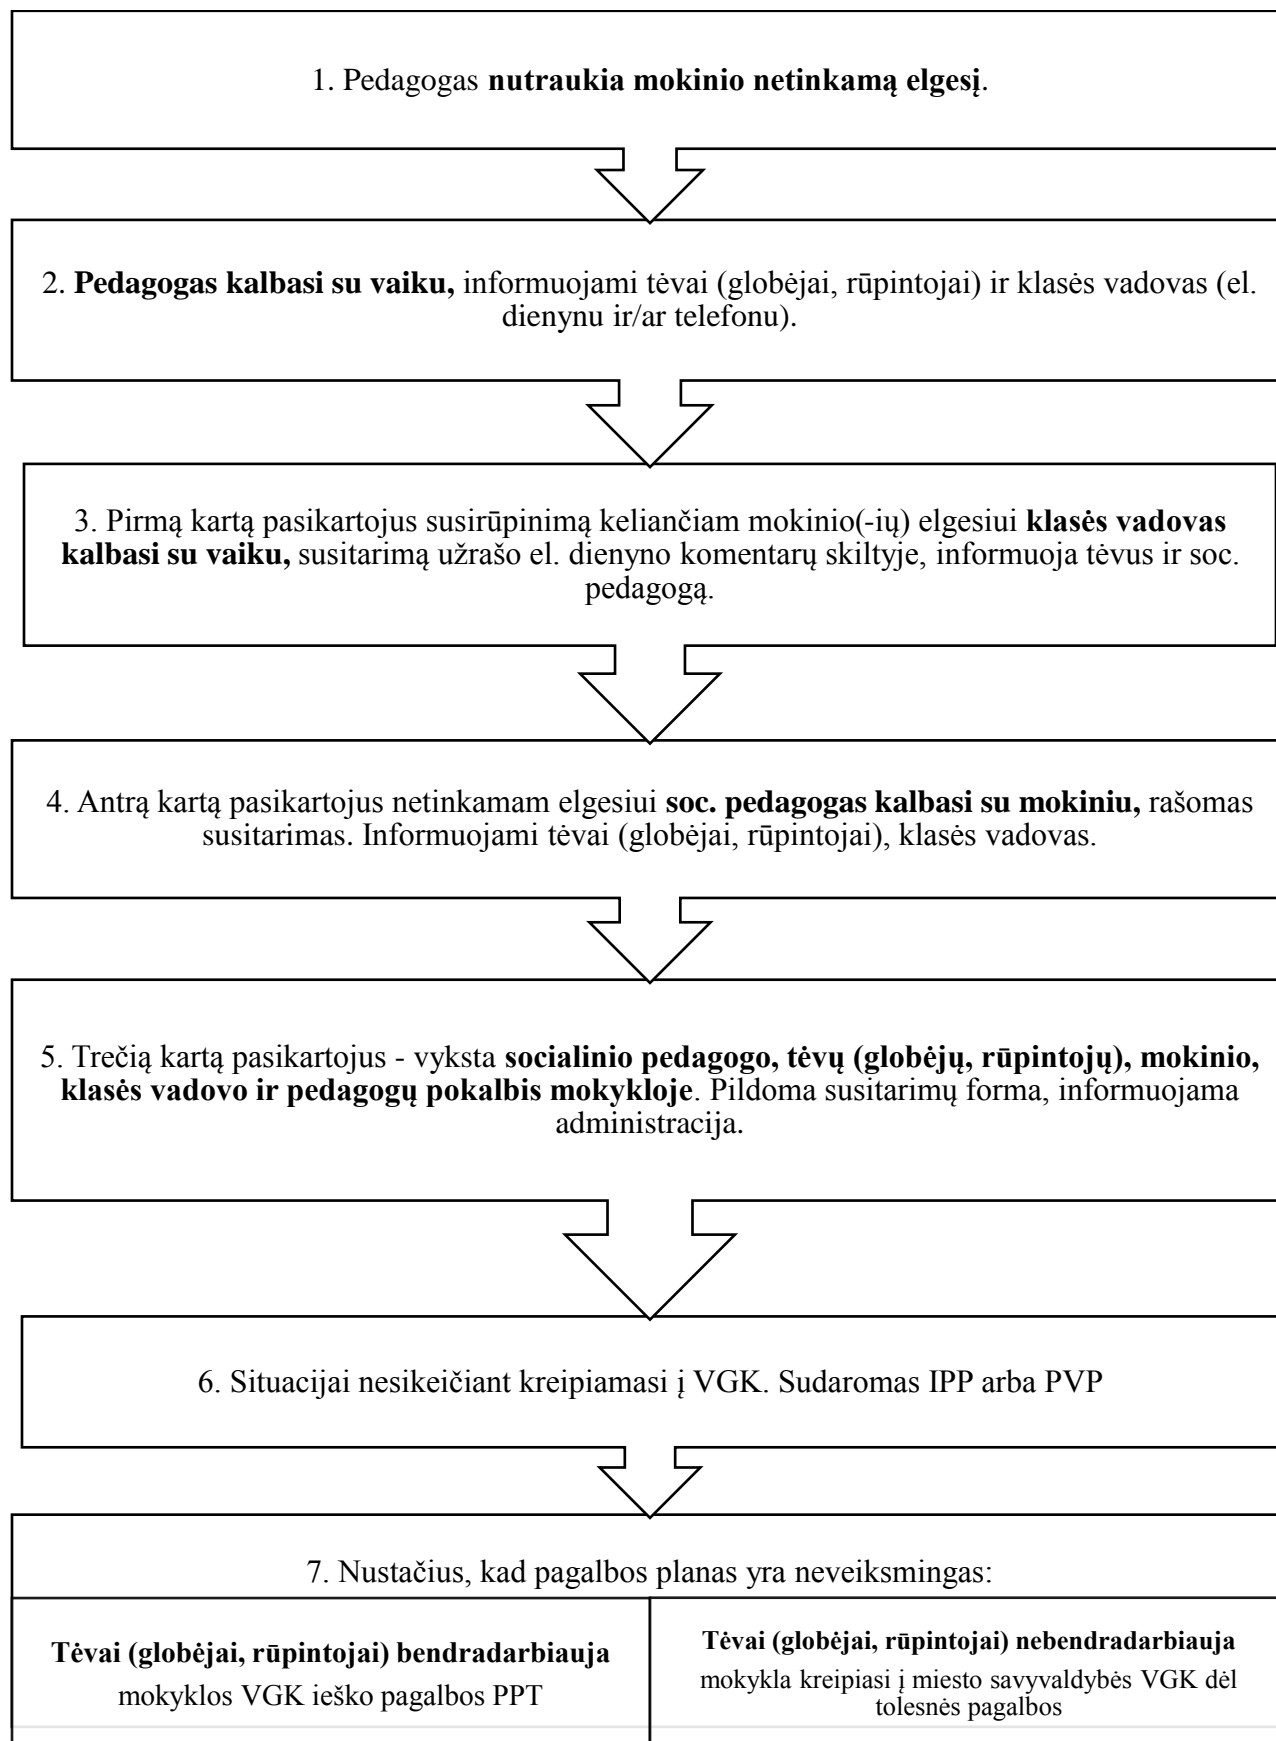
1. Pedagogas nutraukia mokinio netinkamą elgesį.

2. Pedagogas kalbasi su vaiku, informuojami tėvai (globėjai, rūpintojai) ir klasės vadovas (el. dienynu ir/ar telefonu).

3. Pirmą kartą pasikartojus susirūpinimą keliančiam mokinio(-ių) elgesiui klasės vadovas kalbasi su vaiku, susitarimą užrašo el. dienyno komentarų skiltyje, informuoja tėvus ir soc. pedagogą.

4. Antrą kartą pasikartojus netinkamam elgesiui soc. pedagogas kalbasi su mokiniu, rašomas susitarimas. Informuojami tėvai (globėjai, rūpintojai), klasės vadovas.

5. Trečią kartą pasikartojus - vyksta socialinio pedagogo, tėvų (globėjų, rūpintojų), mokinio, klasės vadovo ir pedagogų pokalbis mokykloje. Pildoma susitarimų forma, informuojama administracija.

6. Situacijai nesikeičiant kreipiamasi į VGK. Sudaromas IPP arba PVP

7. Nustačius, kad pagalbos planas yra neveiksmingas:

| Tėvai (globėjai, rūpintojai) bendradarbiauja mokyklos VGK ieško pagalbos PPT | Tėvai (globėjai, rūpintojai) nebendradarbiauja mokykla kreipiasi į miesto savyvaldybės VGK dėl tolesnės pagalbos |
|---|---|